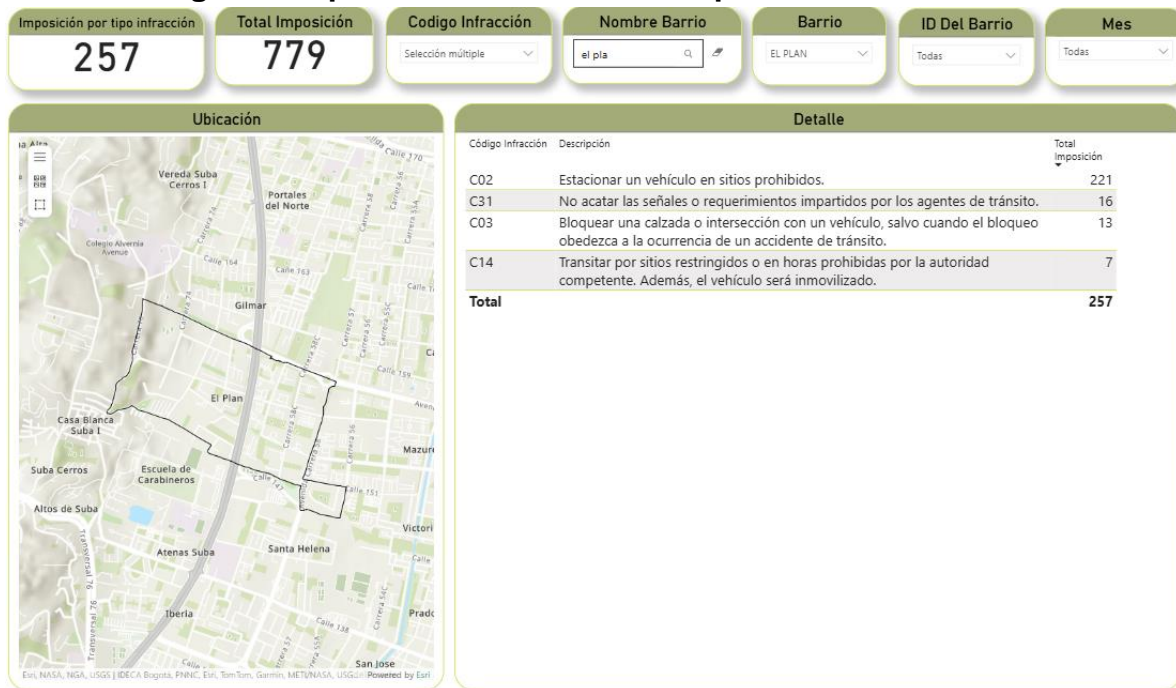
Imposición por tipo infracción
257

Total Imposición
779

Codigo Infracción
Selección múltiple

Nombre Barrio
el pla

Barrio
EL PLAN

ID Del Barrio
Todas

Mes
Todas

Ubicación

Vereda Suba Cerros I
Portales del Norte
Colegio Alvernia Avenue
Calle 164
Calle 163
Gilmar
El Plan
Casa Blanca Suba I
Suba Cerros
Escuela de Carabineros
Altos de Suba
Atenas Suba
Santa Helena
Mazure
Victori
Iberia
Prado
San Jose
Calle 170
Calle 159
Calle 151
Calle 147
Calle 138
Carrera 58
Carrera 56
Carrera 57
Carrera 58C
Carrera 56C
Transversal 76
Esri, NASA, NGA, USGS | IDECA Bogotá, PNNC, Esri, TomTom, Garmin, METI/NASA, USGS Powered by Esri

Detalle

| Código Infracción | Descripción | Total Imposición |
|---|---|---|
| C02 | Estacionar un vehículo en sitios prohibidos. | 221 |
| C31 | No acatar las señales o requerimientos impartidos por los agentes de tránsito. | 16 |
| C03 | Bloquear una calzada o intersección con un vehículo, salvo cuando el bloqueo obedezca a la ocurrencia de un accidente de tránsito. | 13 |
| C14 | Transitar por sitios restringidos o en horas prohibidas por la autoridad competente. Además, el vehículo será inmovilizado. | 7 |
| Total | | 257 |